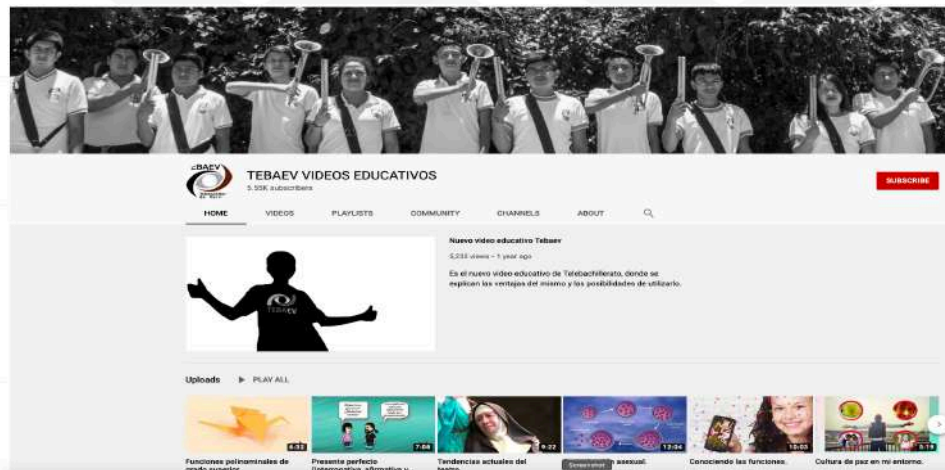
TEBAEV VIDEOS EDUCATIVOS
5.55K subscribers

SUBSCRIBE

HOME VIDEOS PLAYLISTS COMMUNITY CHANNELS ABOUT

TEBAEV

Nuevo video educativo Tebaev
5,233 views • 1 year ago
Es el nuevo video educativo de Telebachillerato, donde se explican las ventajas del mismo y las posibilidades de utilizarlo.

Uploads ▶ PLAY ALL

6:32
Funciones polinominales de grado superior
7:08
Presente perfecto (interrogativo, afirmativo y
9:22
Tendencias actuales del teatro
12:34
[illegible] asexual
12:03
Conociendo las funciones
3:14
Cultura de paz en mi entorno.

Compartir